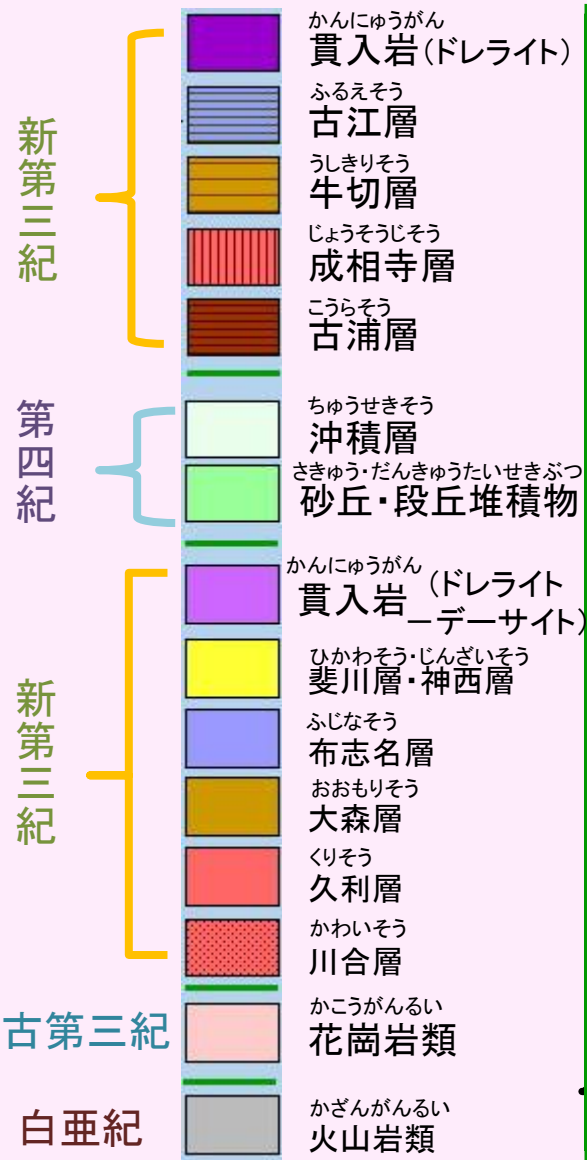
新第三紀

かんにゅうがん
貫入岩（ドレライト）

ふるえそう
古江層

うしきりそう
牛切層

じょうそうじそう
成相寺層

こうらそう
古浦層

第四紀

ちゅうせきそう
沖積層

さきゅう・だんきゅうたいせきぶつ
砂丘・段丘堆積物

新第三紀

かんにゅうがん
貫入岩（ドレライト－デーサイト）

ひかわそう・じんざいそう
斐川層・神西層

ふじなそう
布志名層

おおもりそう
大森層

くりそう
久利層

かわいそう
川合層

古第三紀

かこうがんるい
花崗岩類

白亜紀

かざんがんるい
火山岩類